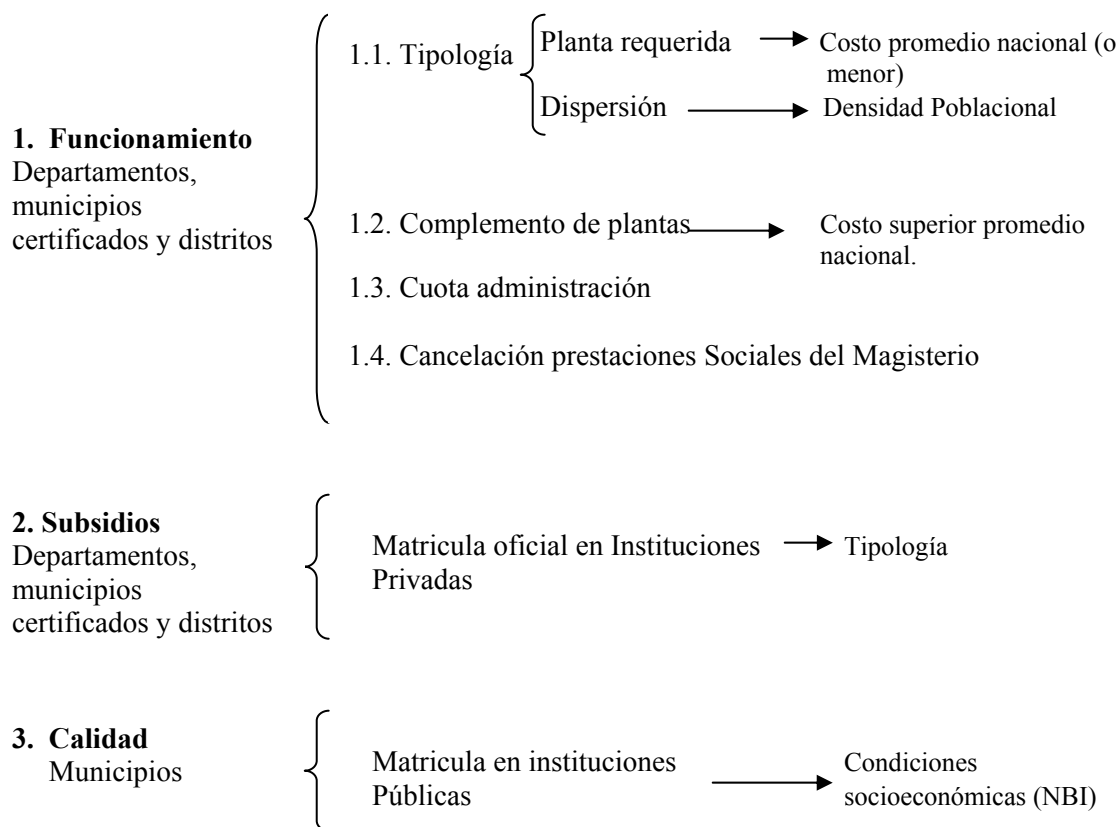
1. Funcionamiento
Departamentos, municipios certificados y distritos

1.1. Tipología

Planta requerida → Costo promedio nacional (o menor)

Dispersión → Densidad Poblacional

1.2. Complemento de plantas → Costo superior promedio nacional.

1.3. Cuota administración

1.4. Cancelación prestaciones Sociales del Magisterio

2. Subsidios
Departamentos, municipios certificados y distritos

Matricula oficial en Instituciones Privadas → Tipología

3. Calidad
Municipios

Matricula en instituciones Públicas → Condiciones socioeconómicas (NBI)